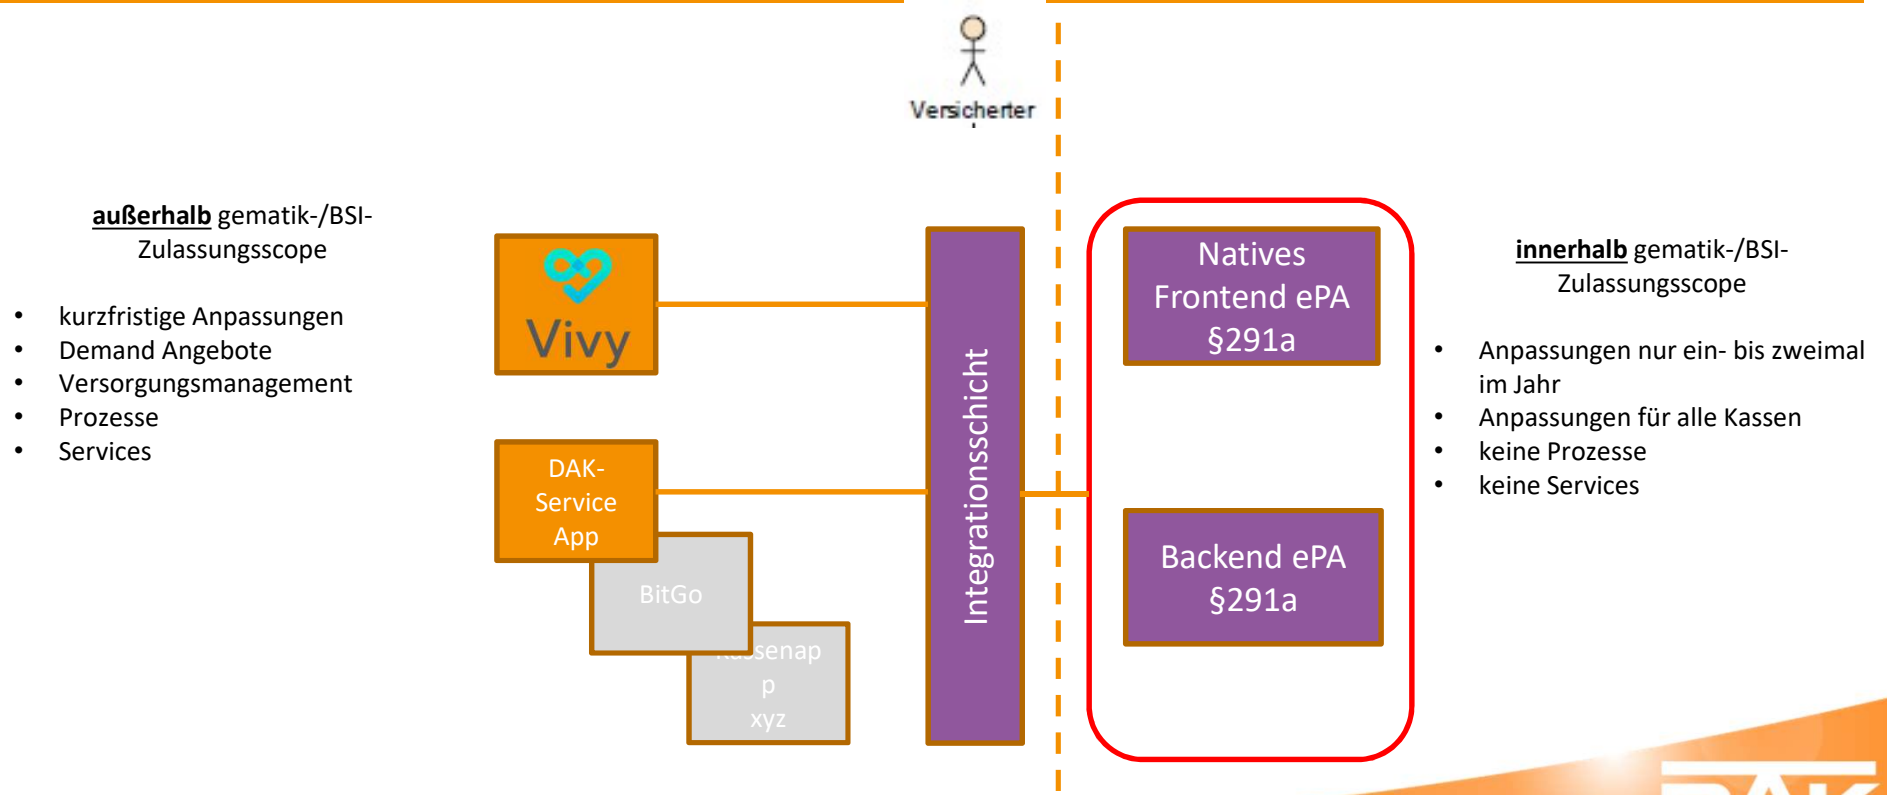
Versicherter

**außerhalb** gematik-/BSI-Zulassungsscope

- kurzfristige Anpassungen
- Demand Angebote
- Versorgungsmanagement
- Prozesse
- Services

Vivy

DAK-Service App

BitGo

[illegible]senapp xyz

Integrationsschicht

Natives Frontend ePA §291a

Backend ePA §291a

**innerhalb** gematik-/BSI-Zulassungsscope

- Anpassungen nur ein- bis zweimal im Jahr
- Anpassungen für alle Kassen
- keine Prozesse
- keine Services

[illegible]